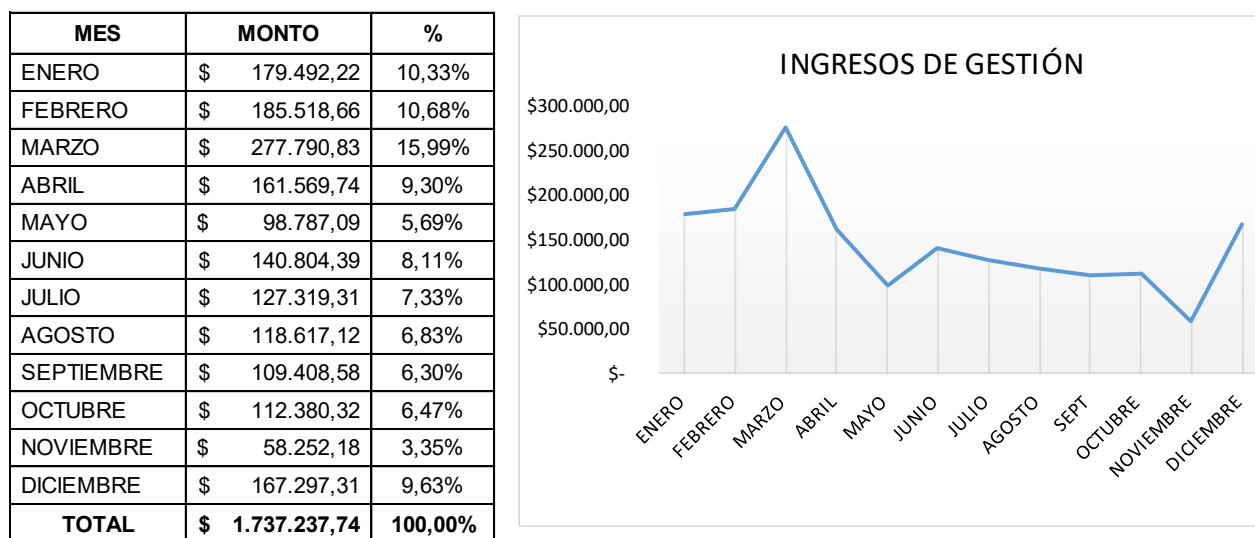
| MES | MONTO | % |
|---|---|---|
| ENERO | \$ 179.492,22 | 10,33% |
| FEBRERO | \$ 185.518,66 | 10,68% |
| MARZO | \$ 277.790,83 | 15,99% |
| ABRIL | \$ 161.569,74 | 9,30% |
| MAYO | \$ 98.787,09 | 5,69% |
| JUNIO | \$ 140.804,39 | 8,11% |
| JULIO | \$ 127.319,31 | 7,33% |
| AGOSTO | \$ 118.617,12 | 6,83% |
| SEPTIEMBRE | \$ 109.408,58 | 6,30% |
| OCTUBRE | \$ 112.380,32 | 6,47% |
| NOVIEMBRE | \$ 58.252,18 | 3,35% |
| DICIEMBRE | \$ 167.297,31 | 9,63% |
| TOTAL | \$ 1.737.237,74 | 100,00% |

INGRESOS DE GESTIÓN

\$300.000,00
\$250.000,00
\$200.000,00
\$150.000,00
\$100.000,00
\$50.000,00
\$-

ENERO FEBRERO MARZO ABRIL MAYO JUNIO JULIO AGOSTO SEPT OCTUBRE NOVIEMBRE DICIEMBRE